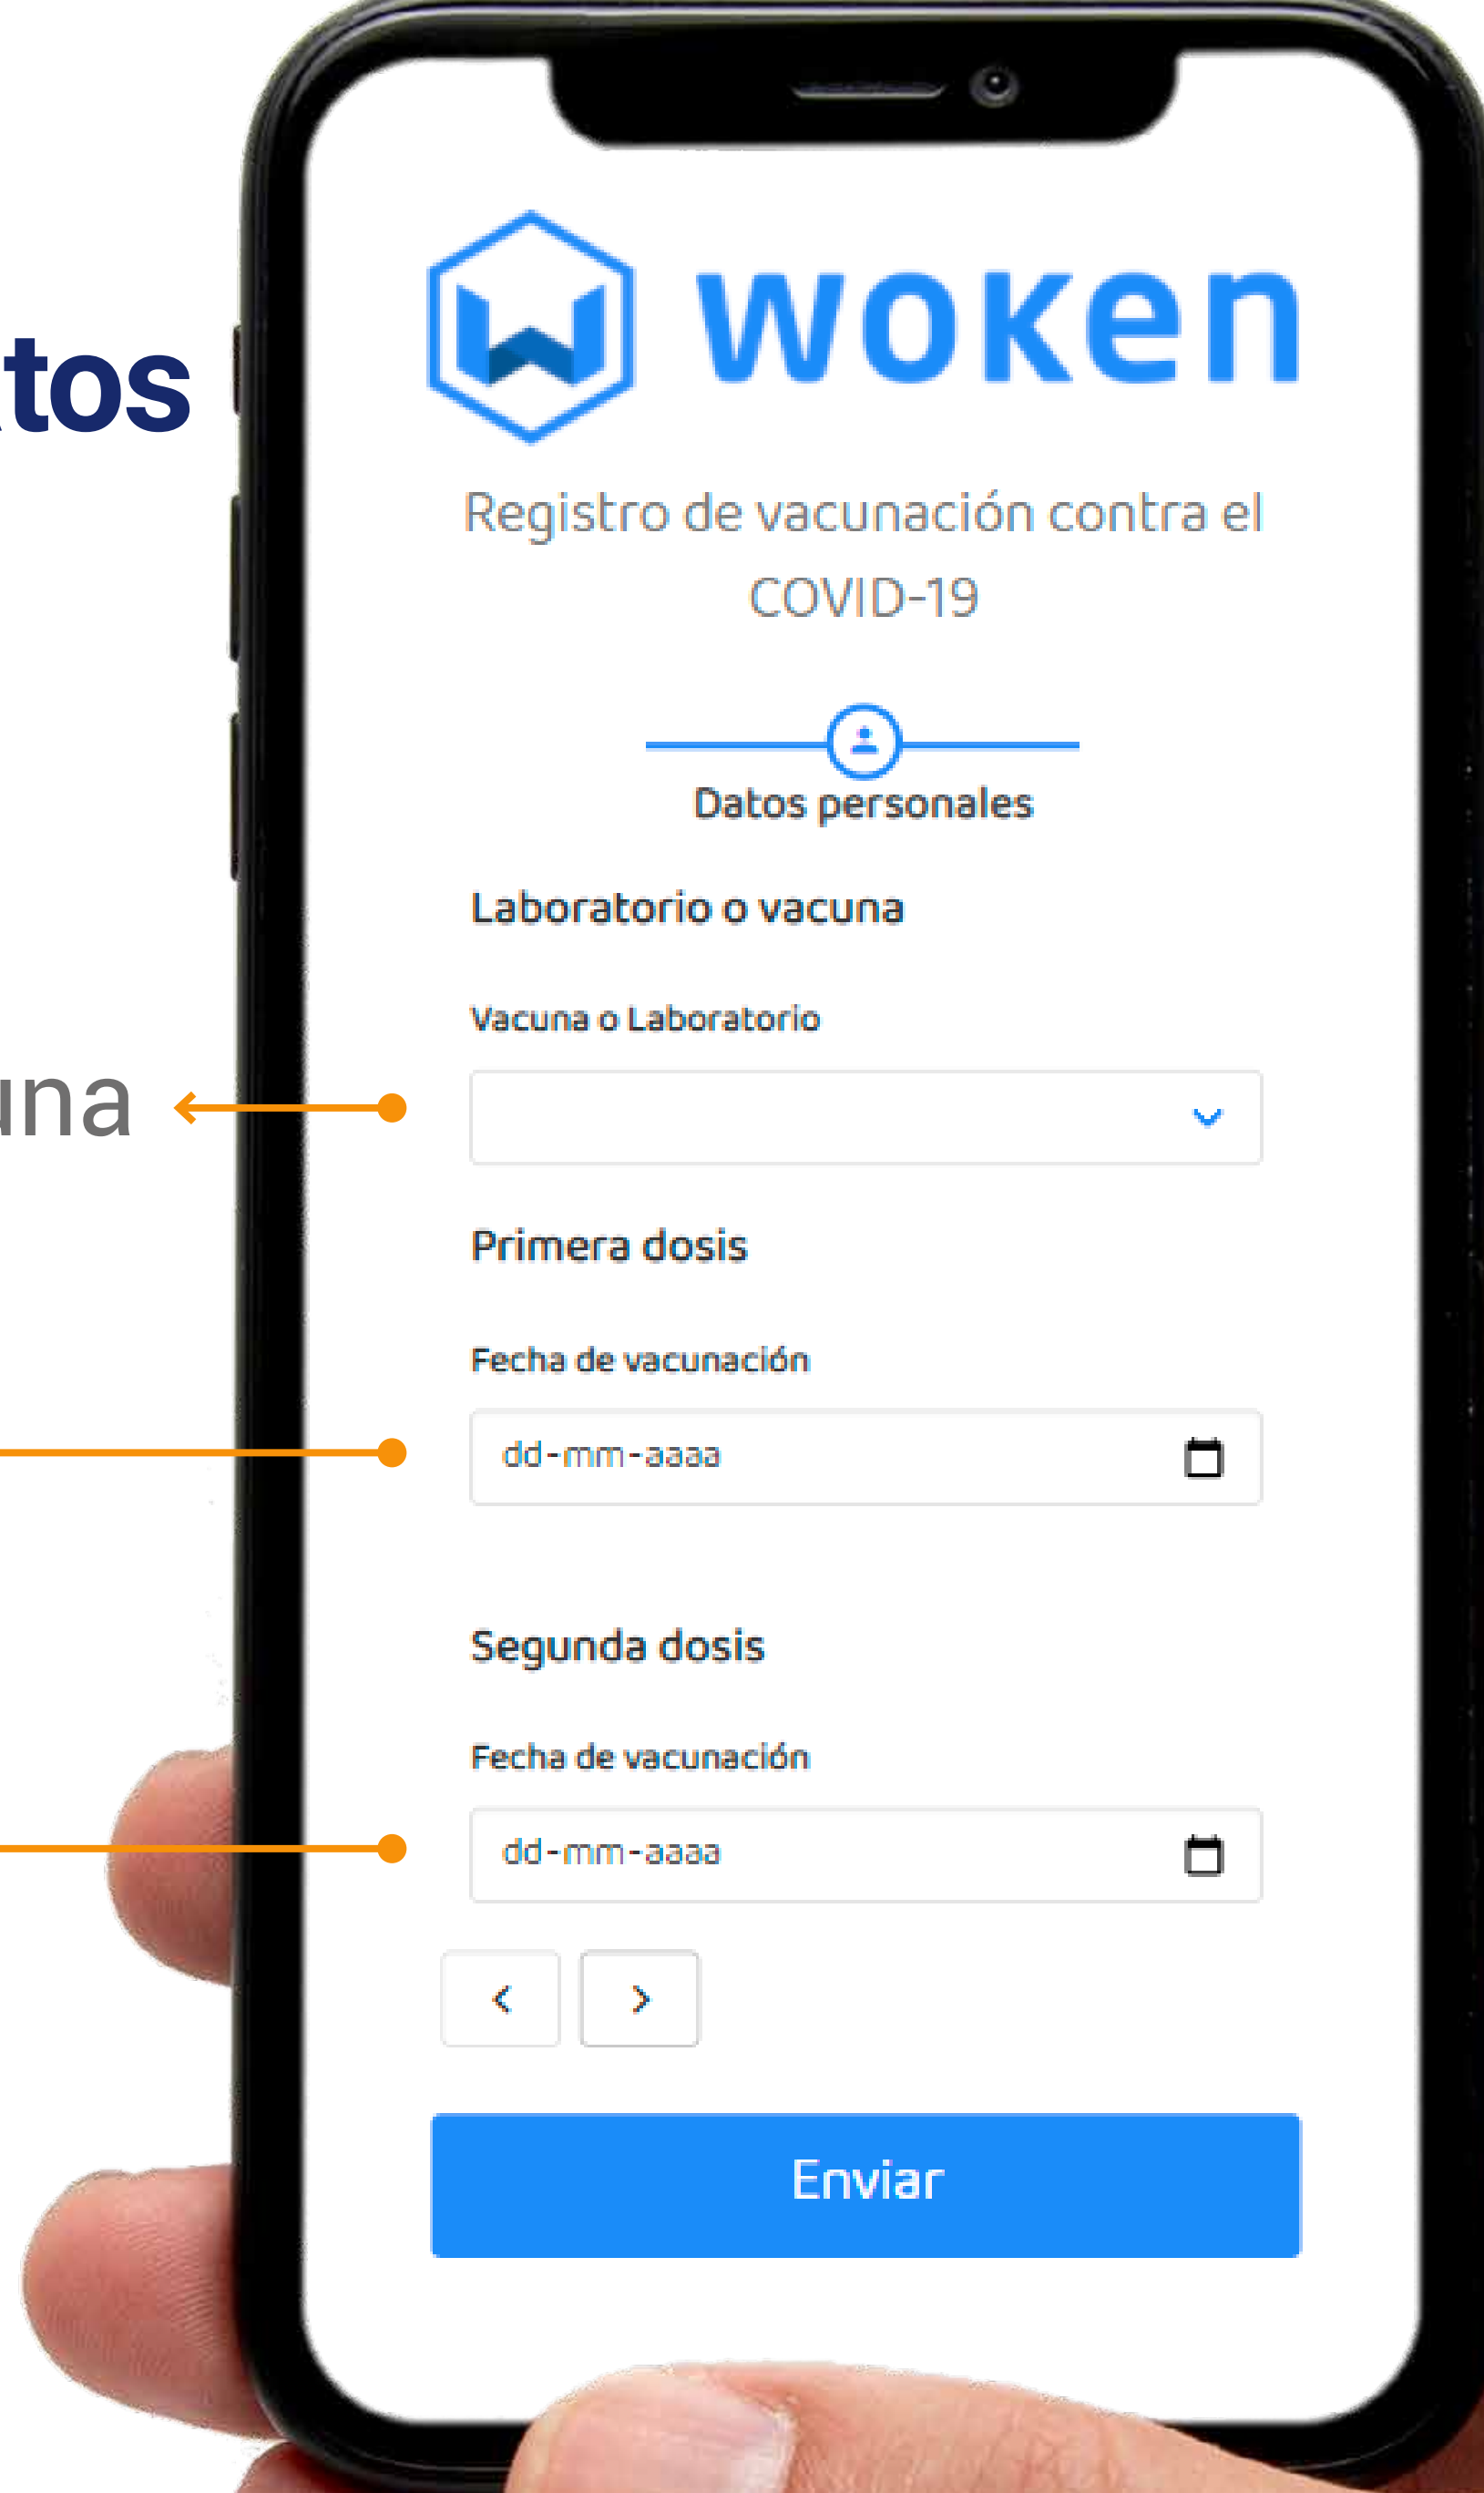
tos

una

woken

Registro de vacunación contra el COVID-19

Datos personales

Laboratorio o vacuna

Vacuna o Laboratorio

Primera dosis

Fecha de vacunación

dd-mm-aaaa

Segunda dosis

Fecha de vacunación

dd-mm-aaaa

Enviar